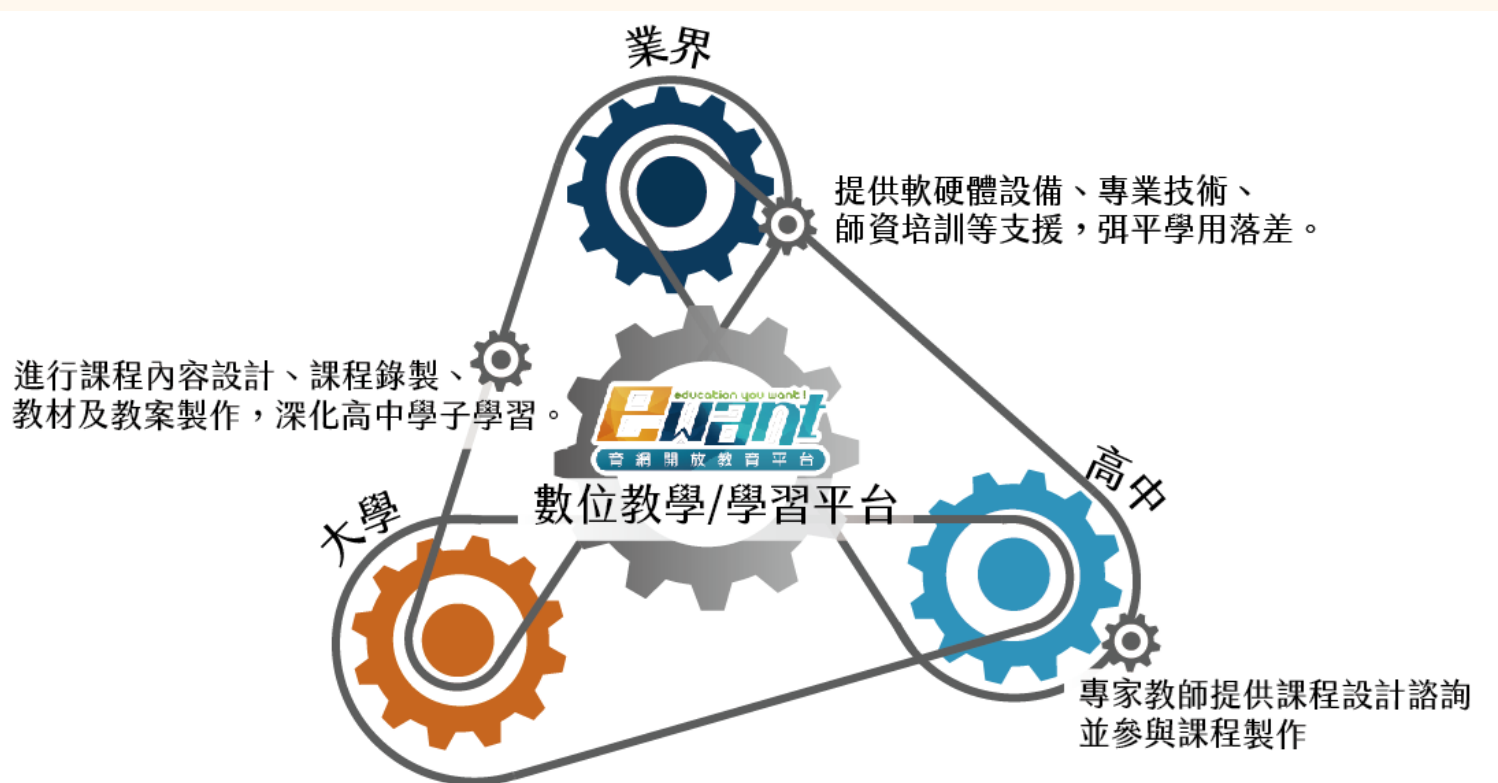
業界

提供軟硬體設備、專業技術、師資培訓等支援，弭平學用落差。

進行課程內容設計、課程錄製、教材及教案製作，深化高中學子學習。

education you want!
ewant
育網開放教育平台

數位教學/學習平台

高中

大學

專家教師提供課程設計諮詢並參與課程製作